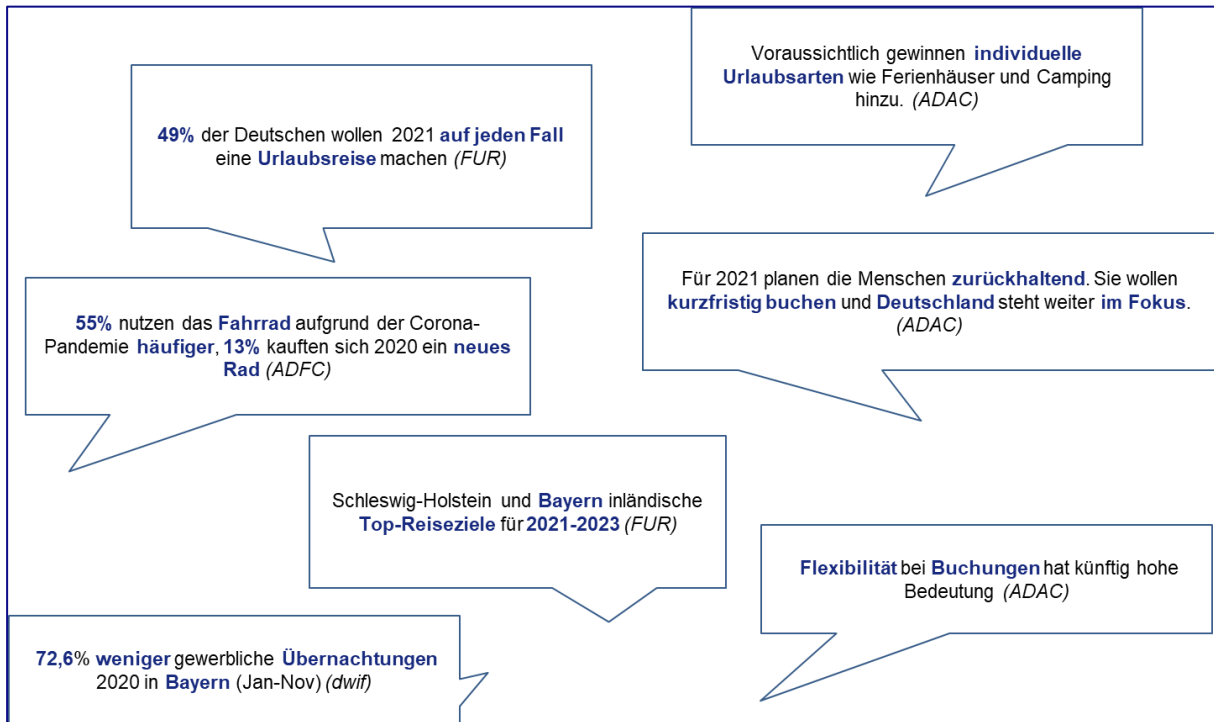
Voraussichtlich gewinnen individuelle Urlaubsarten wie Ferienhäuser und Camping hinzu. (ADAC)

49% der Deutschen wollen 2021 auf jeden Fall eine Urlaubsreise machen (FUR)

Für 2021 planen die Menschen zurückhaltend. Sie wollen kurzfristig buchen und Deutschland steht weiter im Fokus. (ADAC)

55% nutzen das Fahrrad aufgrund der Corona-Pandemie häufiger, 13% kauften sich 2020 ein neues Rad (ADFC)

Schleswig-Holstein und Bayern inländische Top-Reiseziele für 2021-2023 (FUR)

Flexibilität bei Buchungen hat künftig hohe Bedeutung (ADAC)

72,6% weniger gewerbliche Übernachtungen 2020 in Bayern (Jan-Nov) (dwif)